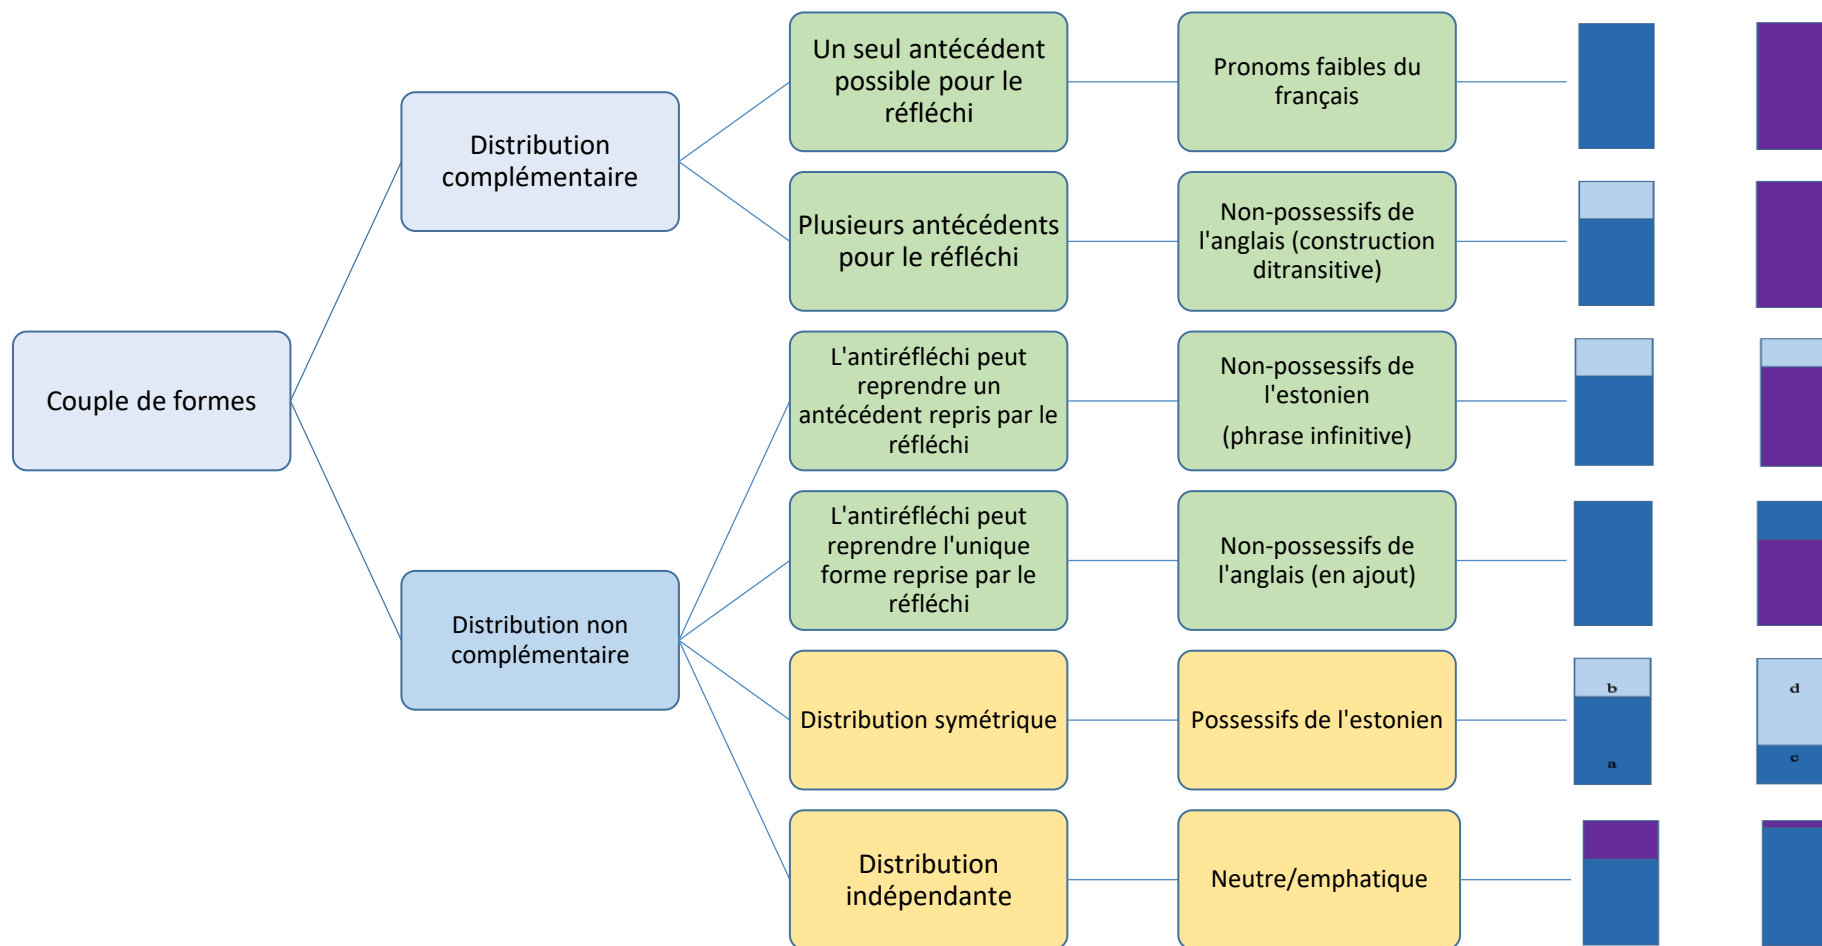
Couple de formes

Distribution complémentaire

Distribution non complémentaire

Un seul antécédent possible pour le réfléchi

Pronoms faibles du français

Plusieurs antécédents pour le réfléchi

Non-possessifs de l'anglais (construction ditransitive)

L'antiréfléchi peut reprendre un antécédent repris par le réfléchi

Non-possessifs de l'estonien

(phrase infinitive)

L'antiréfléchi peut reprendre l'unique forme reprise par le réfléchi

Non-possessifs de l'anglais (en ajout)

Distribution symétrique

Possessifs de l'estonien

b

a

d

c

Distribution indépendante

Neutre/emphatique